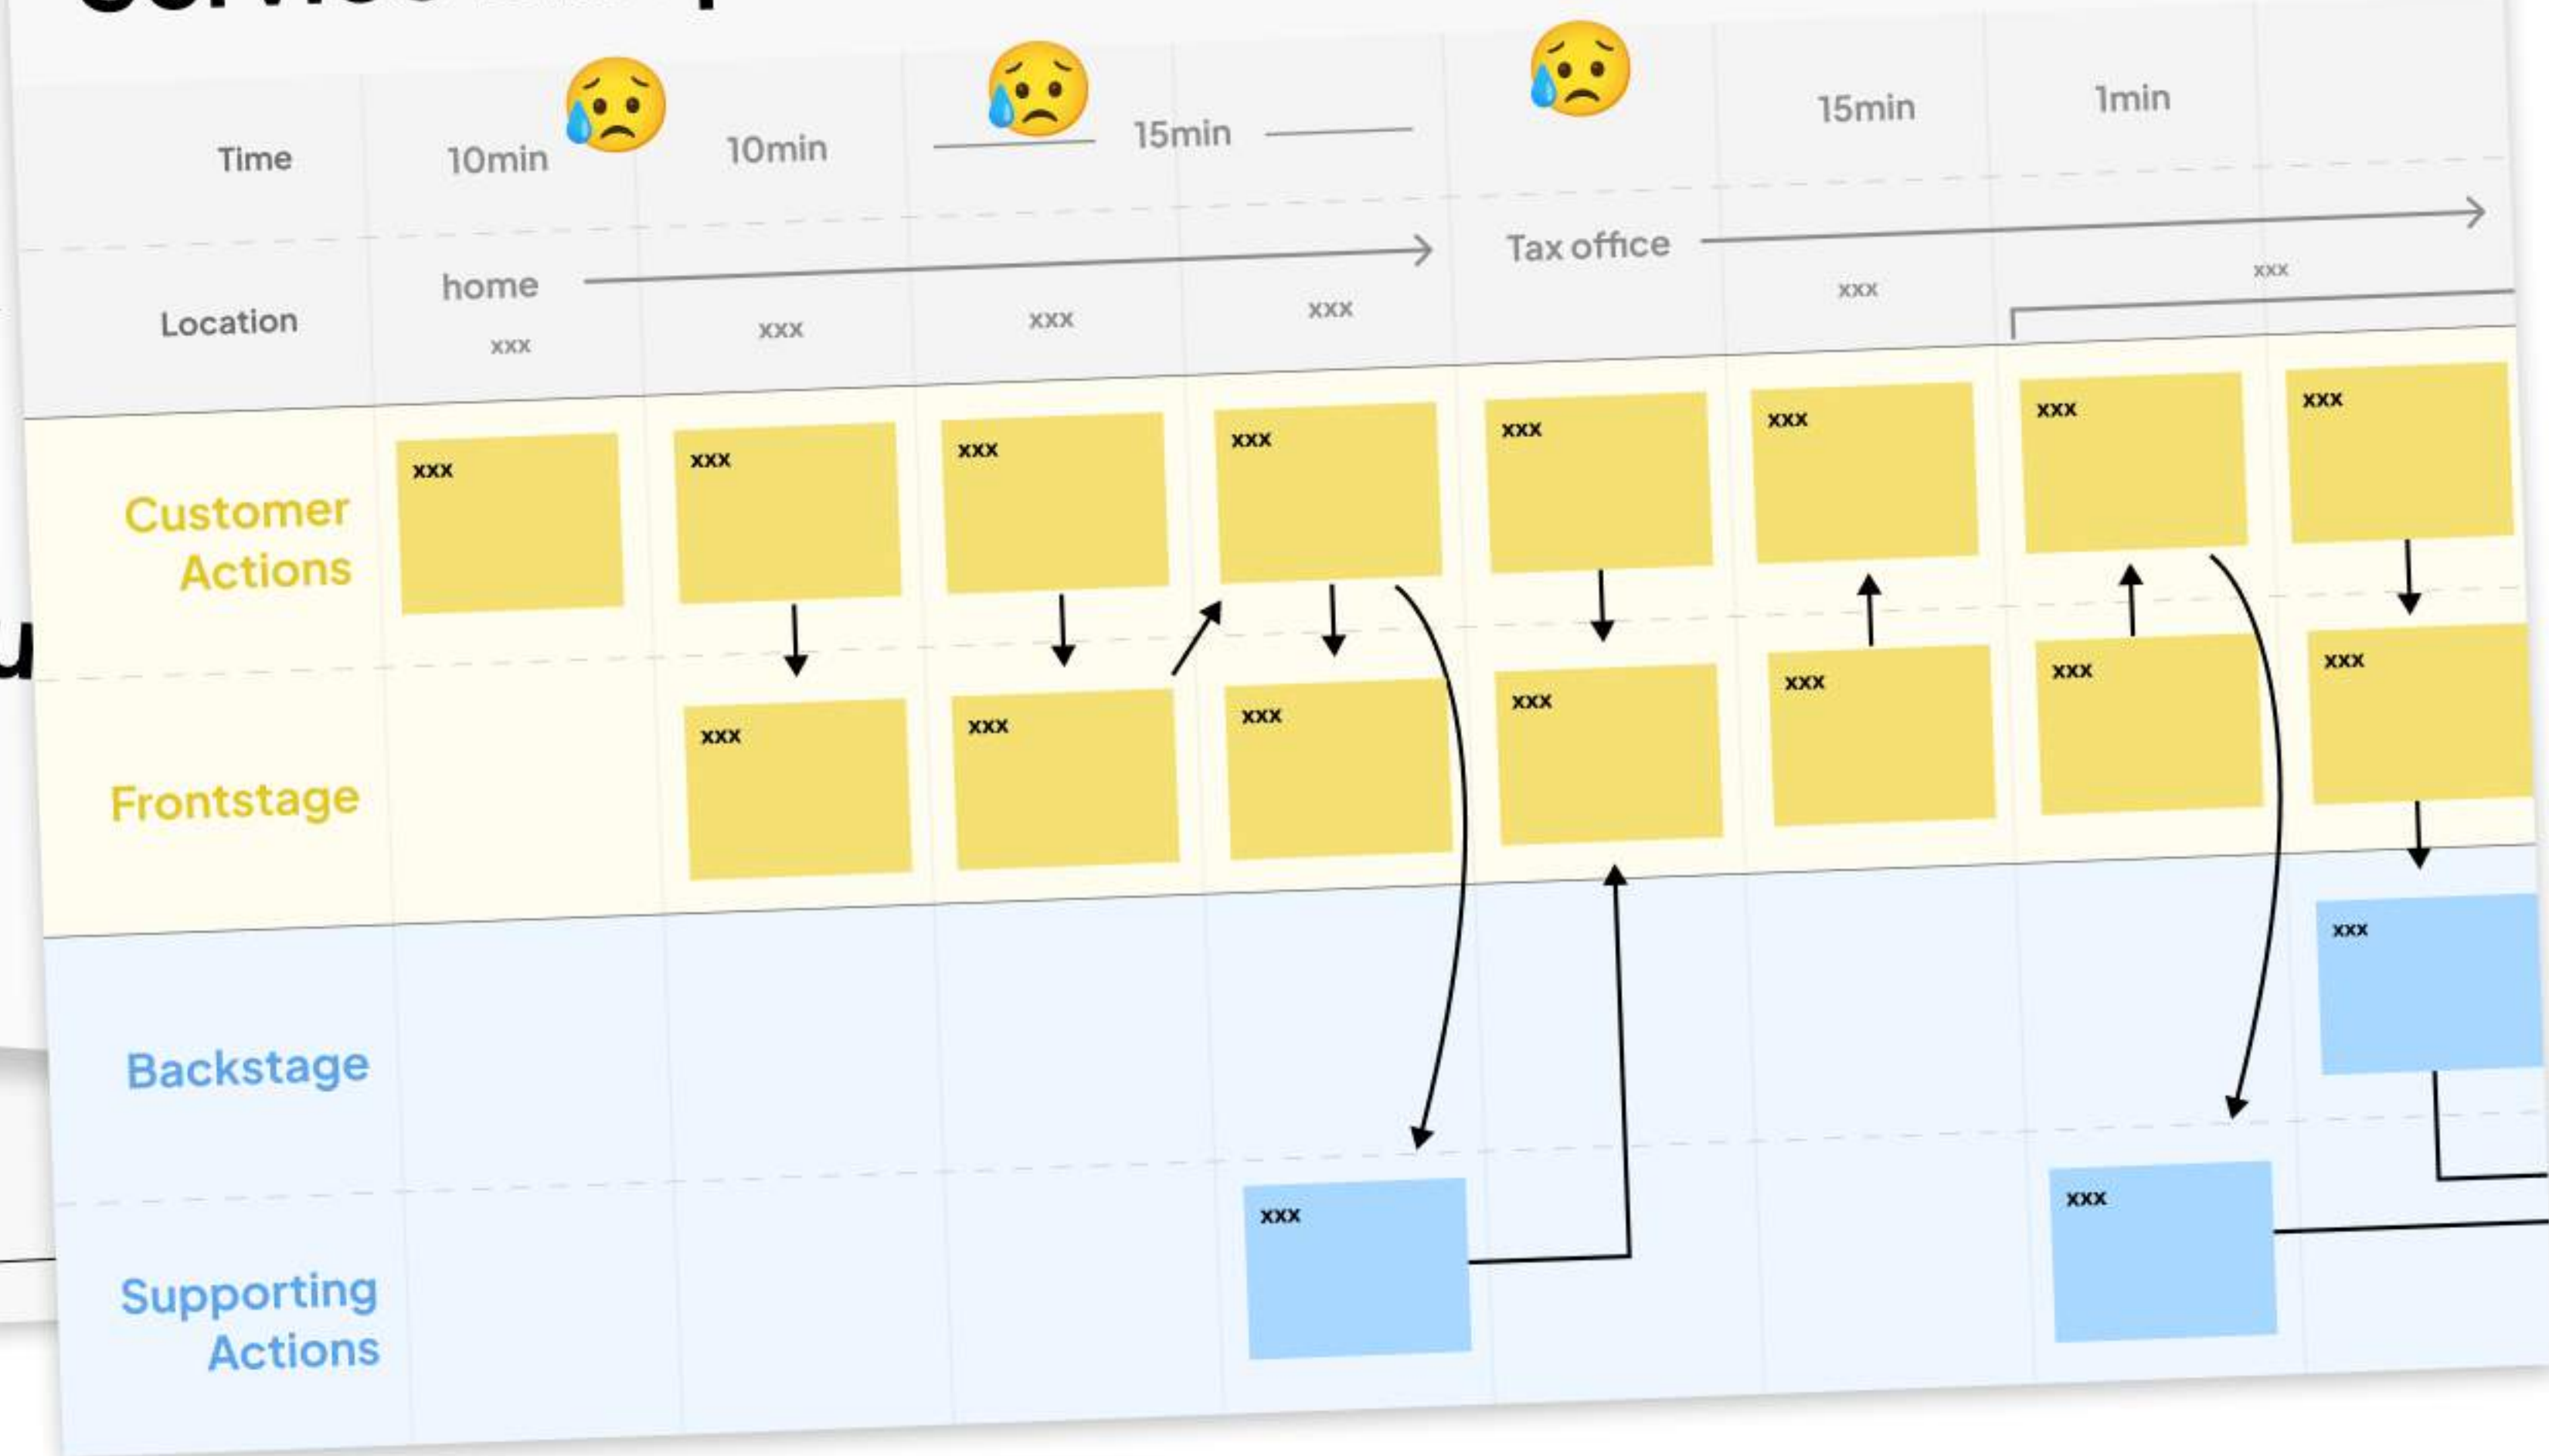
| Time | 10min | 10min | 15min | | | 15min | 1min | |
|---|---|---|---|---|---|---|---|---|
| Location | home xxx | xxx | xxx | xxx | Tax office | xxx | xxx | |
| Customer Actions | xxx | xxx | xxx | xxx | xxx | xxx | xxx | xxx |
| Frontstage | | xxx | xxx | xxx | xxx | xxx | xxx | xxx |
| Backstage | | | | | | | | xxx |
| Supporting Actions | | | | xxx | | | xxx | |